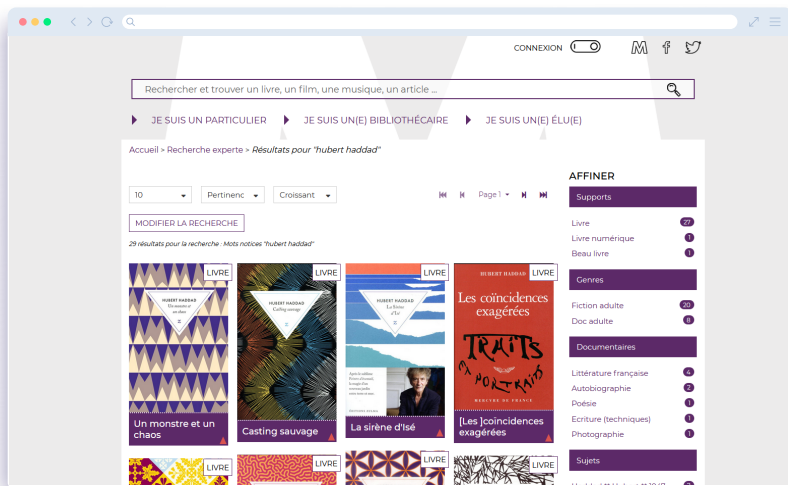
CONNEXION

Rechercher et trouver un livre, un film, une musique, un article ...

JE SUIS UN PARTICULIER JE SUIS UN(E) BIBLIOTHÉCAIRE JE SUIS UN(E) ÉLU(E)

Accueil > Recherche experte > Résultats pour "hubert haddad"

10 Pertinenc Croissant Page 1

MODIFIER LA RECHERCHE

29 résultats pour la recherche : Mots notices "hubert haddad"

LIVRE
HUBERT HADDAD
Un monstre et un chaos
Un monstre et un chaos

LIVRE
HUBERT HADDAD
Casting sauvage
Casting sauvage

LIVRE
HUBERT HADDAD
La Sirène d'Isé
La sirène d'Isé

LIVRE
HUBERT HADDAD
Les coïncidences exagérées
TRAITS ET PORTRAITS
MERCURE DE FRANCE
[Les ]coïncidences exagérées

LIVRE

LIVRE

LIVRE

LIVRE

AFFINER

Supports
Livre 27
Livre numérique 1
Beau livre 1

Genres
Fiction adulte 20
Doc adulte 8

Documentaires
Littérature française 4
Autobiographie 2
Poésie 1
Ecriture (techniques) 1
Photographie 1

Sujets